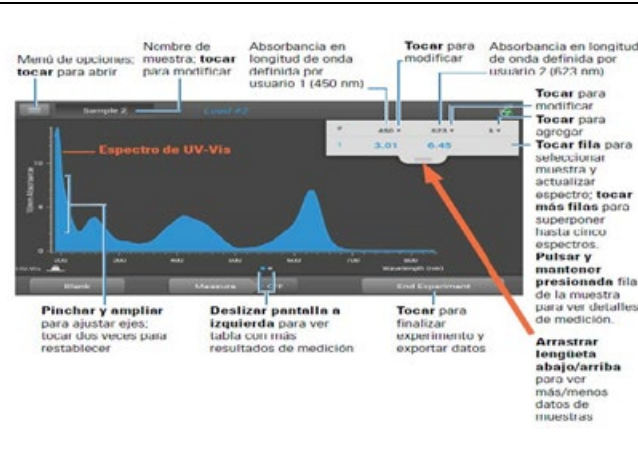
Menú de opciones; tocar para abrir

Nombre de muestra; tocar para modificar

Absorbancia en longitud de onda definida por usuario 1 (450 nm)

Tocar para modificar

Absorbancia en longitud de onda definida por usuario 2 (623 nm)

Tocar para modificar

Tocar para agregar

Sample 2

Lucid #2

| # | 450 ▾ | 623 ▾ | λ ▾ |
|---|---|---|---|
| 1 | 3.01 | 6.45 | |

Espectro de UV-Vis

Tocar fila para seleccionar muestra y actualizar espectro; tocar más filas para superponer hasta cinco espectros.

Pulsar y mantener presionada fila de la muestra para ver detalles de medición.

Abs (Absorbance)

Wavelength (nm)

Blank

Measure

End Experiment

Pinchar y ampliar para ajustar ejes; tocar dos veces para restablecer

Deslizar pantalla a izquierda para ver tabla con más resultados de medición

Tocar para finalizar experimento y exportar datos

Arrastrar lengüeta abajo/arriba para ver más/menos datos de muestras